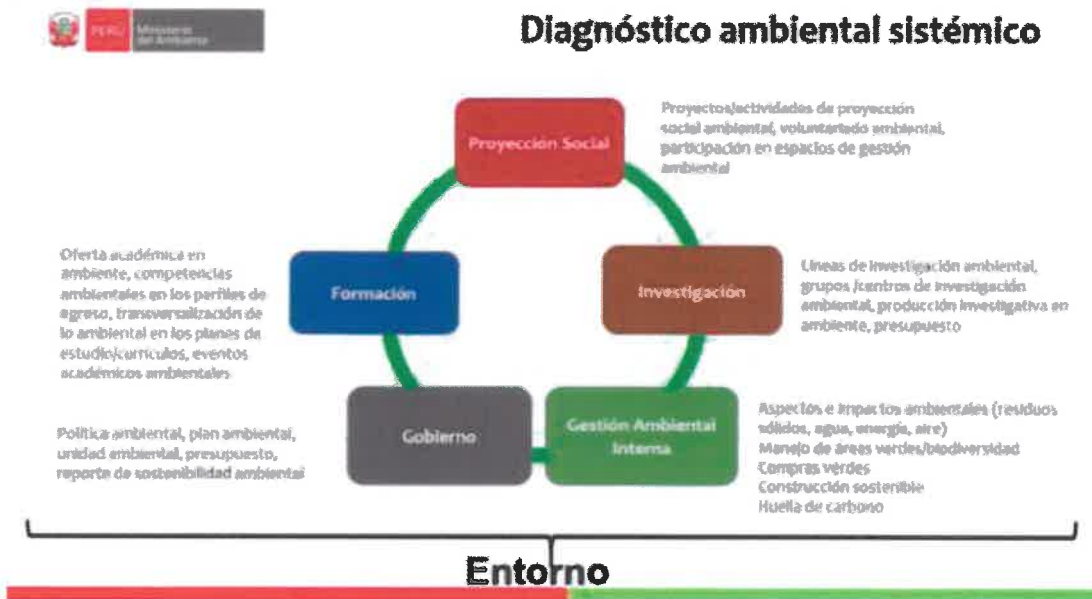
PERÚ Ministerio del Ambiente

Diagnóstico ambiental sistémico

Proyección Social

Proyectos/actividades de proyección social ambiental, voluntariado ambiental, participación en espacios de gestión ambiental

Formación

Oferta académica en ambiente, competencias ambientales en los perfiles de egreso, transversalización de lo ambiental en los planes de estudio/currículos, eventos académicos ambientales

Investigación

Líneas de investigación ambiental, grupos /centros de investigación ambiental, producción investigativa en ambiente, presupuesto

Gobierno

Política ambiental, plan ambiental, unidad ambiental, presupuesto, reporte de sostenibilidad ambiental

Gestión Ambiental Interna

Aspectos e impactos ambientales (residuos sólidos, agua, energía, aire)
Manejo de áreas verdes/biodiversidad
Compras verdes
Construcción sostenible
Huella de carbono

Entorno